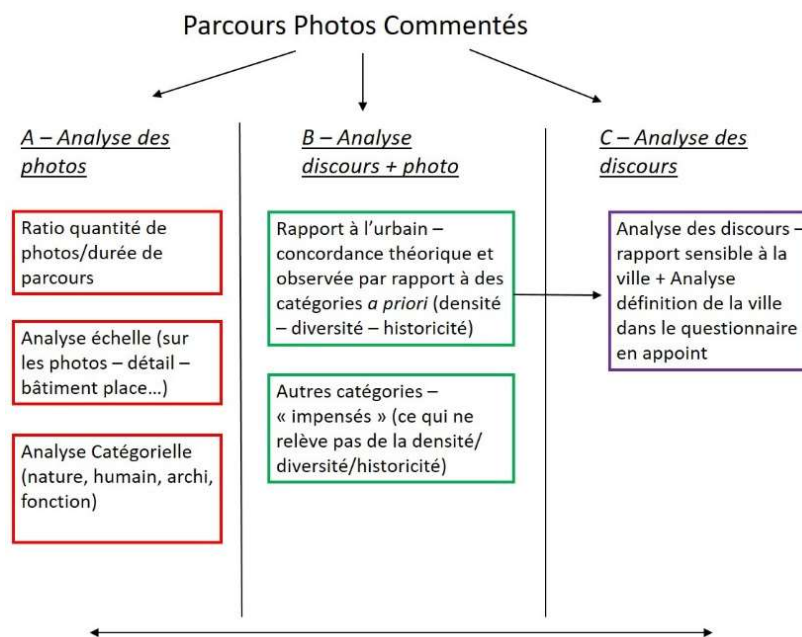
Parcours Photos Commentés

A – Analyse des photos

Ratio quantité de photos/durée de parcours

Analyse échelle (sur les photos – détail – bâtiment place…)

Analyse Catégorielle (nature, humain, archi, fonction)

B – Analyse discours + photo

Rapport à l'urbain – concordance théorique et observée par rapport à des catégories *a priori* (densité – diversité – historicité)

Autres catégories – « impensés » (ce qui ne relève pas de la densité/ diversité/historicité)

C – Analyse des discours

Analyse des discours – rapport sensible à la ville + Analyse définition de la ville dans le questionnaire en appoint